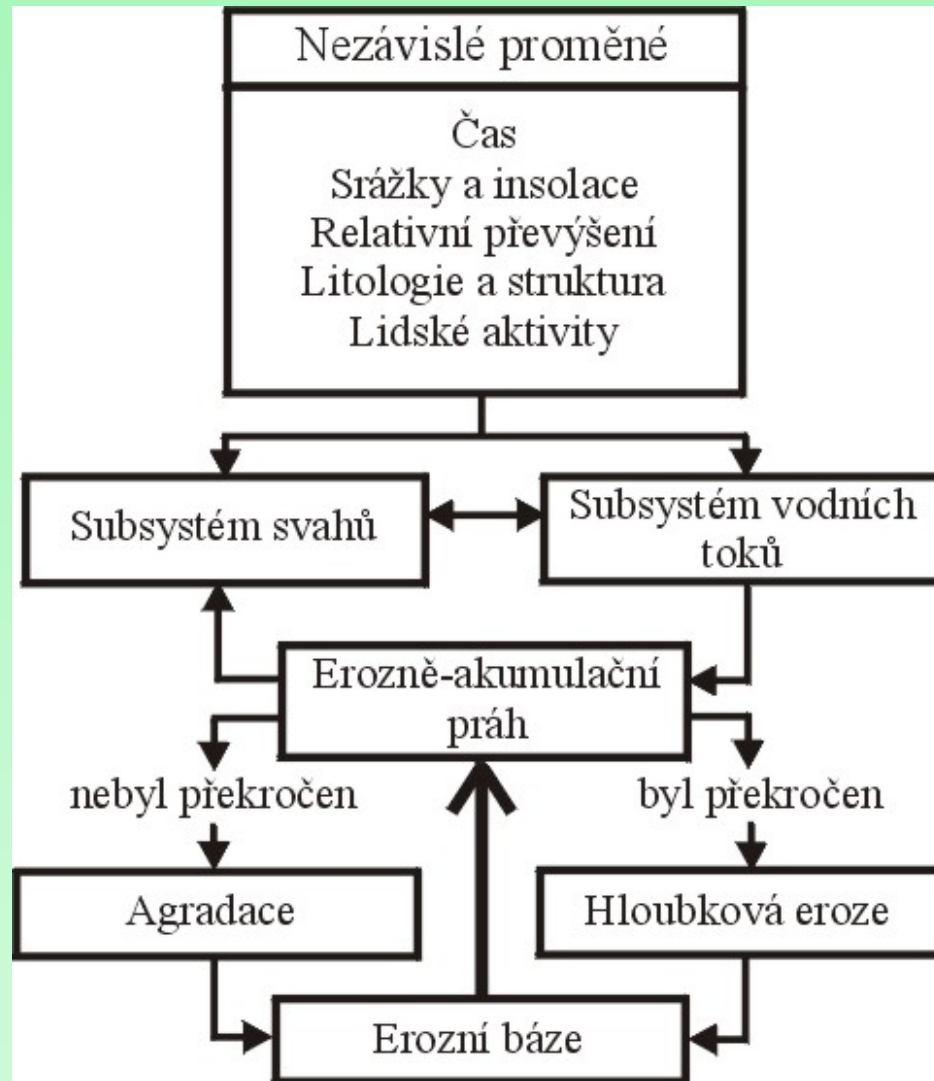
Nezávislé proměné

Čas
Srážky a insolace
Relativní převýšení
Litologie a struktura
Lidské aktivity

Subsystém svahů

Subsystém vodních toků

Erozně-akumulační práh

nebyl překročen

byl překročen

Agradace

Hloubková eroze

Erozní báze